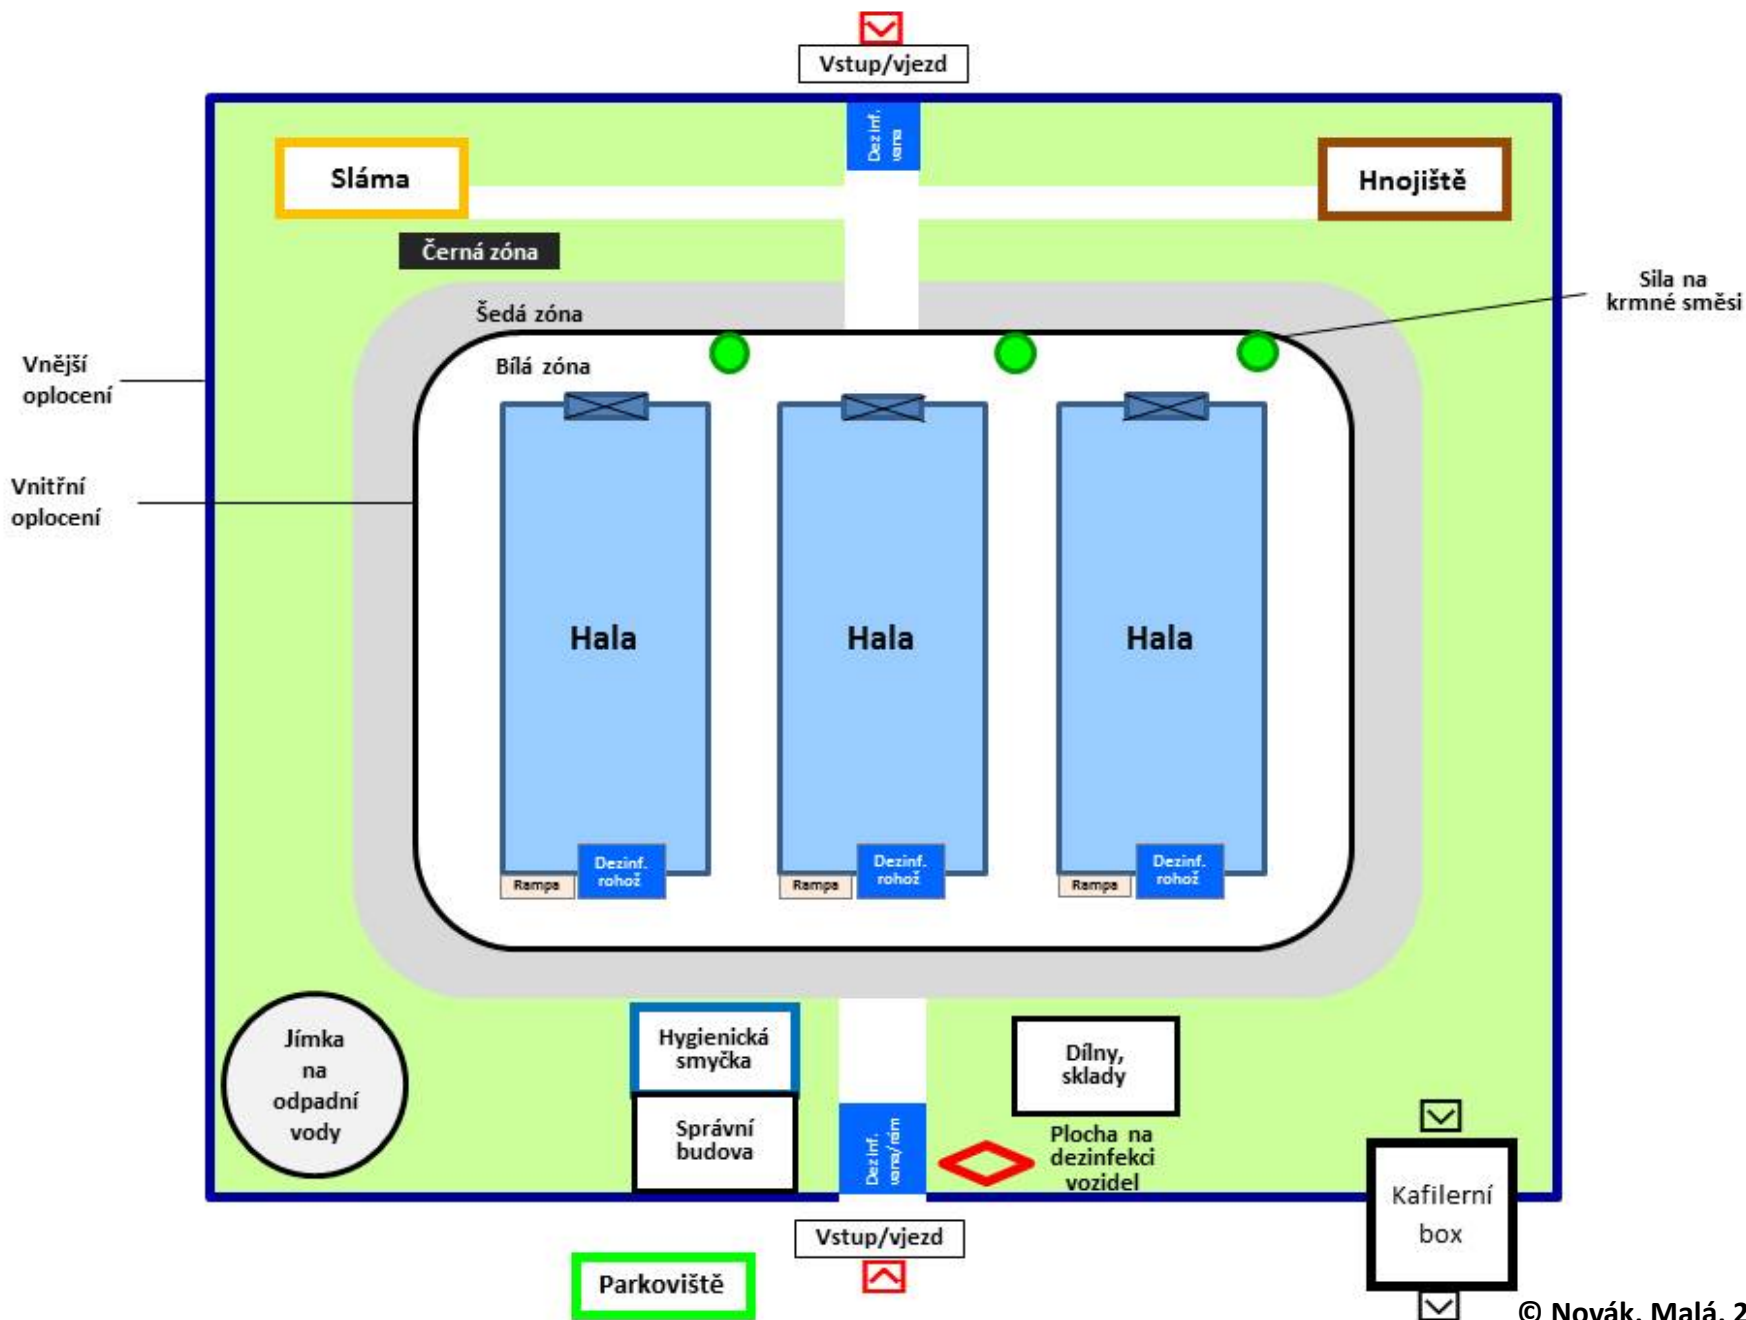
Vstup/vjezd

Dez inf. vana

Sláma

Hnojiště

Černá zóna

Šedá zóna

Sila na krmné směsi

Vnější oplocení

Bílá zóna

Vnitřní oplocení

Hala

Hala

Hala

Rampa

Dezinf. rohož

Rampa

Dezinf. rohož

Rampa

Dezinf. rohož

Jímka na odpadní vody

Hygienická smyčka

Správní budova

Dez inf. vana/rám

Dílny, sklady

Plocha na dezinfekci vozidel

Kafilerní box

Vstup/vjezd

Parkoviště

© Novák, Malá, 2